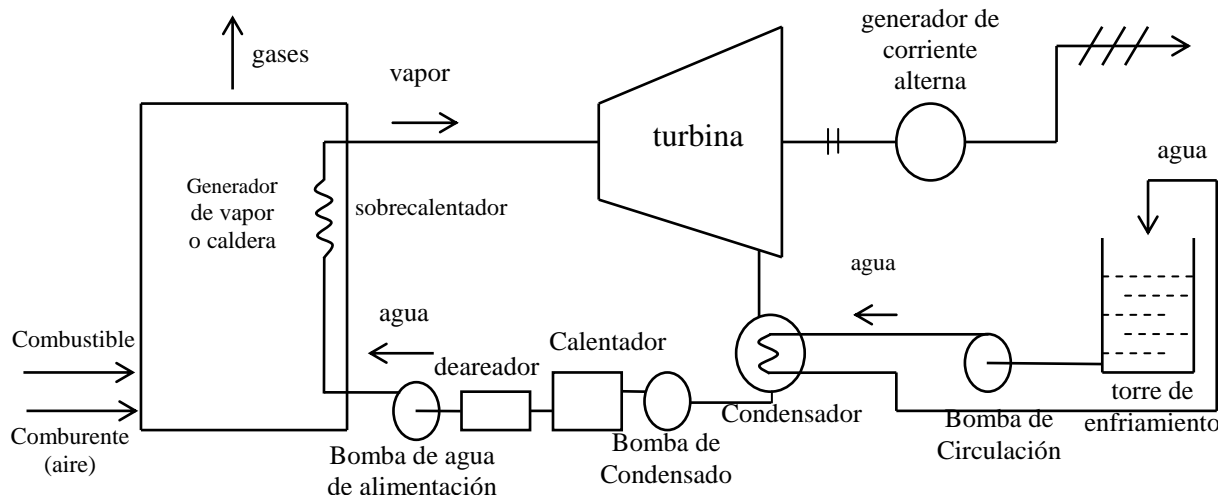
gases

vapor

generador de corriente alterna

turbina

agua

Generador de vapor o caldera

sobrecalentador

agua

agua

Combustible

Comburente (aire)

deareador

Calentador

Condensador

Bomba de agua de alimentación

Bomba de Condensado

Bomba de Circulación

torre de enfriamiento